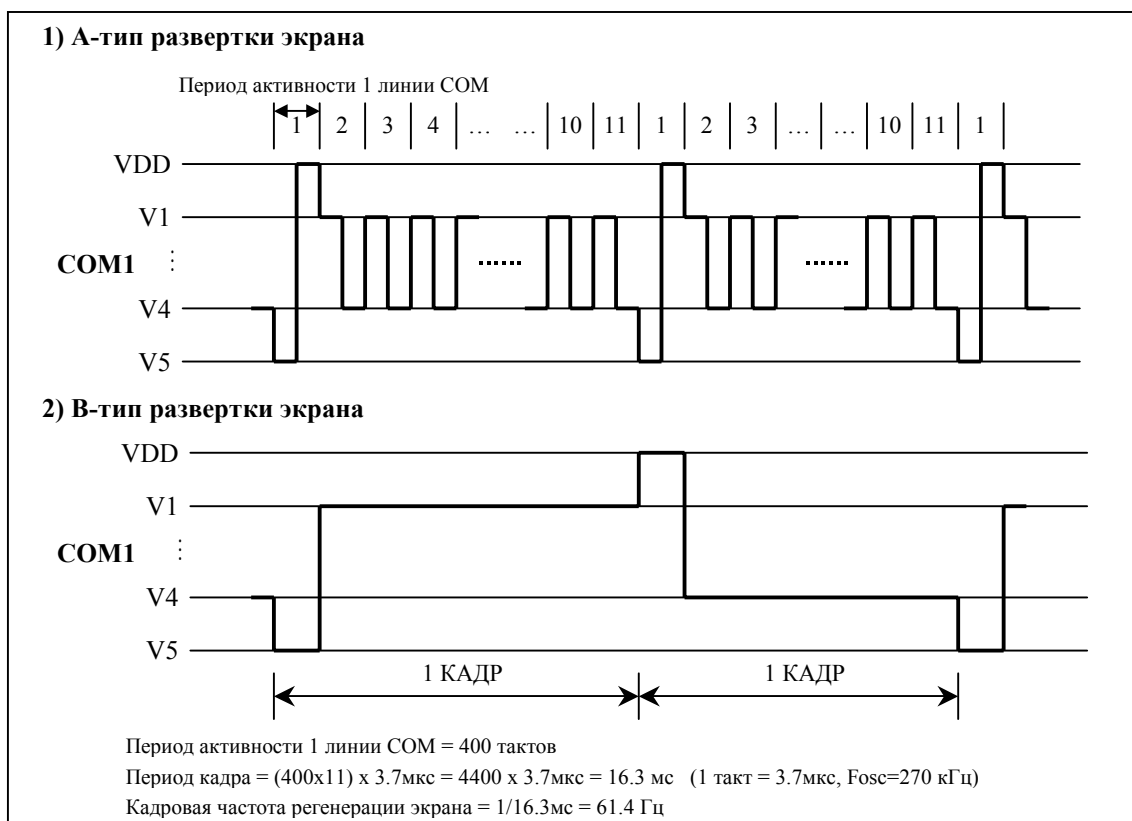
1) A-тип развертки экрана

Период активности 1 линии COM

1 | 2 | 3 | 4 | … … | 10 | 11 | 1 | 2 | 3 | … … | 10 | 11 | 1

VDD

V1

COM1 ⋮

V4

V5

......

......

2) B-тип развертки экрана

VDD

V1

COM1 ⋮

V4

V5

1 КАДР

1 КАДР

Период активности 1 линии COM = 400 тактов

Период кадра = (400x11) x 3.7мкс = 4400 x 3.7мкс = 16.3 мс (1 такт = 3.7мкс, Fosc=270 кГц)

Кадровая частота регенерации экрана = 1/16.3мс = 61.4 Гц